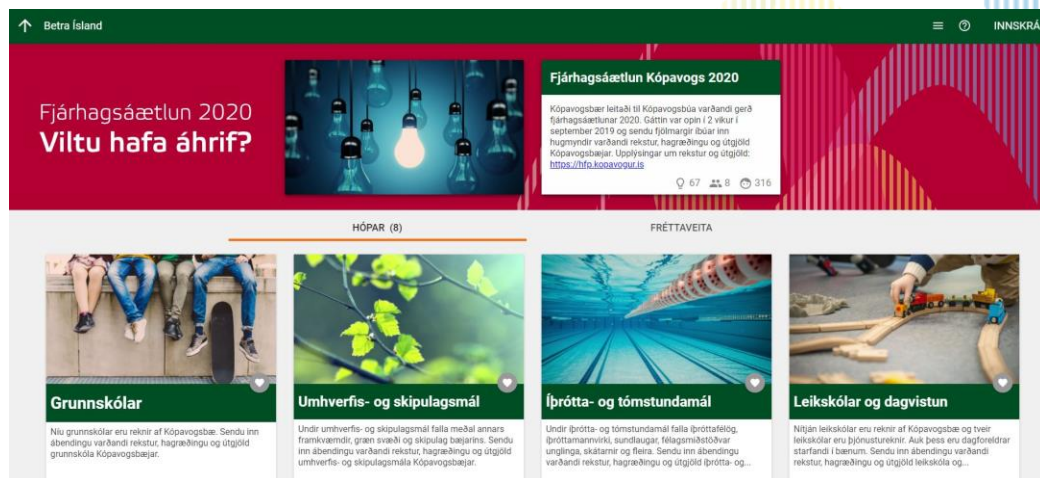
Betra Ísland

INNSKRÁ

Fjárhagsáætlun 2020
Viltu hafa áhrif?

Fjárhagsáætlun Kópavogs 2020

Kópavogsbær leitaði til Kópavogsbúa varðandi gerð fjárhagsáætlunar 2020. Gáttin var opin í 2 vikur í september 2019 og sendu fjölmargir íbúar inn hugmyndir varðandi rekstur, hagræðingu og útgjöld Kópavogsbæjar. Upplýsingar um rekstur og útgjöld: https://hfp.kopavogur.is

67 8 316

HÓPAR (8)

FRÉTTAVEITA

Grunnskólar

Níu grunnskólar eru reknir af Kópavogsbæ. Sendu inn ábendingu varðandi rekstur, hagræðingu og útgjöld grunnskóla Kópavogsbæjar.

Umhverfis- og skipulagsmál

Undir umhverfis- og skipulagsmál falla meðal annars framkvæmdir, græn svæði og skipulag bæjarins. Sendu inn ábendingu varðandi rekstur, hagræðingu og útgjöld umhverfis- og skipulagsmála Kópavogsbæjar.

Íþrótta- og tómstundamál

Undir íþrótta- og tómstundamál falla íþróttafélög, íþróttamannvirki, sundlaugar, félagsmiðstöðvar unglinga, skátarnir og fleira. Sendu inn ábendingu varðandi rekstur, hagræðingu og útgjöld íþrótta- og...

Leikskólar og dagvistun

Nítján leikskólar eru reknir af Kópavogsbæ og tveir leikskólar eru þjónustureknir. Auk þess eru dagforeldrar starfandi í bænum. Sendu inn ábendingu varðandi rekstur, hagræðingu og útgjöld leikskóla og...